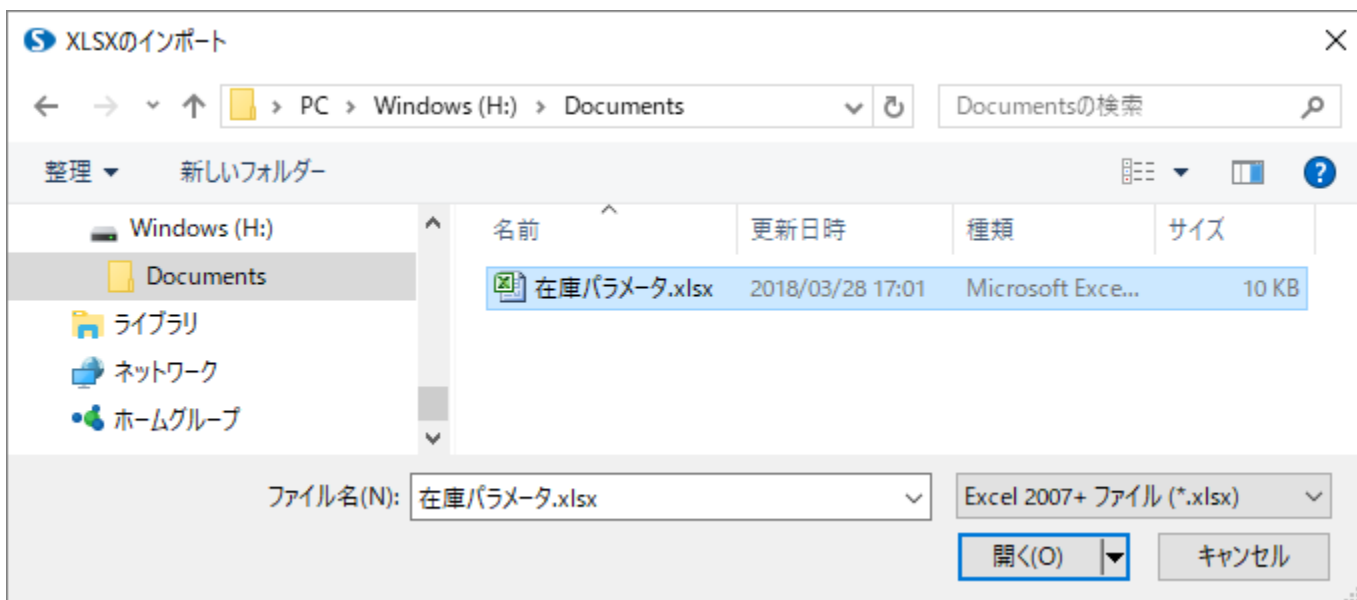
XLSXのインポート

PC › Windows (H:) › Documents

Documentsの検索

整理 ▼ 新しいフォルダー

Windows (H:)
Documents
ライブラリ
ネットワーク
ホームグループ

| 名前 | 更新日時 | 種類 | サイズ |
|---|---|---|---|
| 在庫パラメータ.xlsx | 2018/03/28 17:01 | Microsoft Exce... | 10 KB |

ファイル名(N): 在庫パラメータ.xlsx

Excel 2007+ ファイル (*.xlsx)

開く(O)

キャンセル